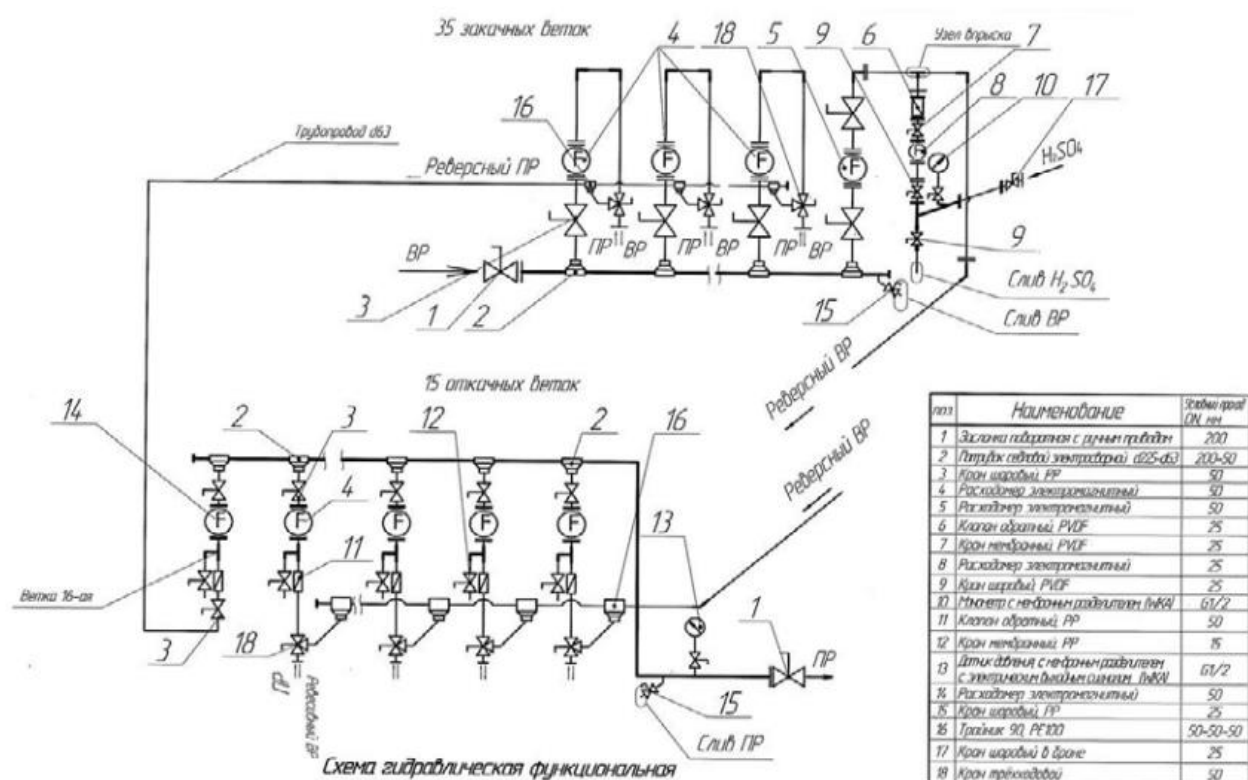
35 закачных веток

4 18 5 9 6 Узел впрыска 7 8 10 17

16

Трубопровод d63

Реверсный ПР

$H_2SO_4$

ПР ВР ПР ВР ПР ВР

ВР

9

3 1 2

Слив $H_2SO_4$

15

Слив ВР

15 откачных веток

Реверсный ВР

14 2 3 12 2 16

Реверсный ВР

4

11

13

Ветка 16-ая

1

3 18

ПР

ПР

Реверсный ВР

15

Слив ПР

Схема гидравлическая функциональная

| поз. | Наименование | Условный проход DN, мм |
|---|---|---|
| 1 | Заслонка поворотная с ручным приводом | 200 |
| 2 | Патрубок седловой электросварной d225-d63 | 200-50 |
| 3 | Кран шаровый PP | 50 |
| 4 | Расходомер электромагнитный | 50 |
| 5 | Расходомер электромагнитный | 50 |
| 6 | Клапан обратный PVDF | 25 |
| 7 | Кран мембранный PVDF | 25 |
| 8 | Расходомер электромагнитный | 25 |
| 9 | Кран шаровый PVDF | 25 |
| 10 | Манометр с мембранным разделителем (WIKA) | G1/2 |
| 11 | Клапан обратный PP | 50 |
| 12 | Кран мембранный PP | 15 |
| 13 | Датчик давления с мембранным разделителем с электрическим выходным сигналом (WIKA) | G1/2 |
| 14 | Расходомер электромагнитный | 50 |
| 15 | Кран шаровый PP | 25 |
| 16 | Тройник 90, PE100 | 50-50-50 |
| 17 | Кран шаровый в боксе | 25 |
| 18 | Кран трёхходовой | 50 |